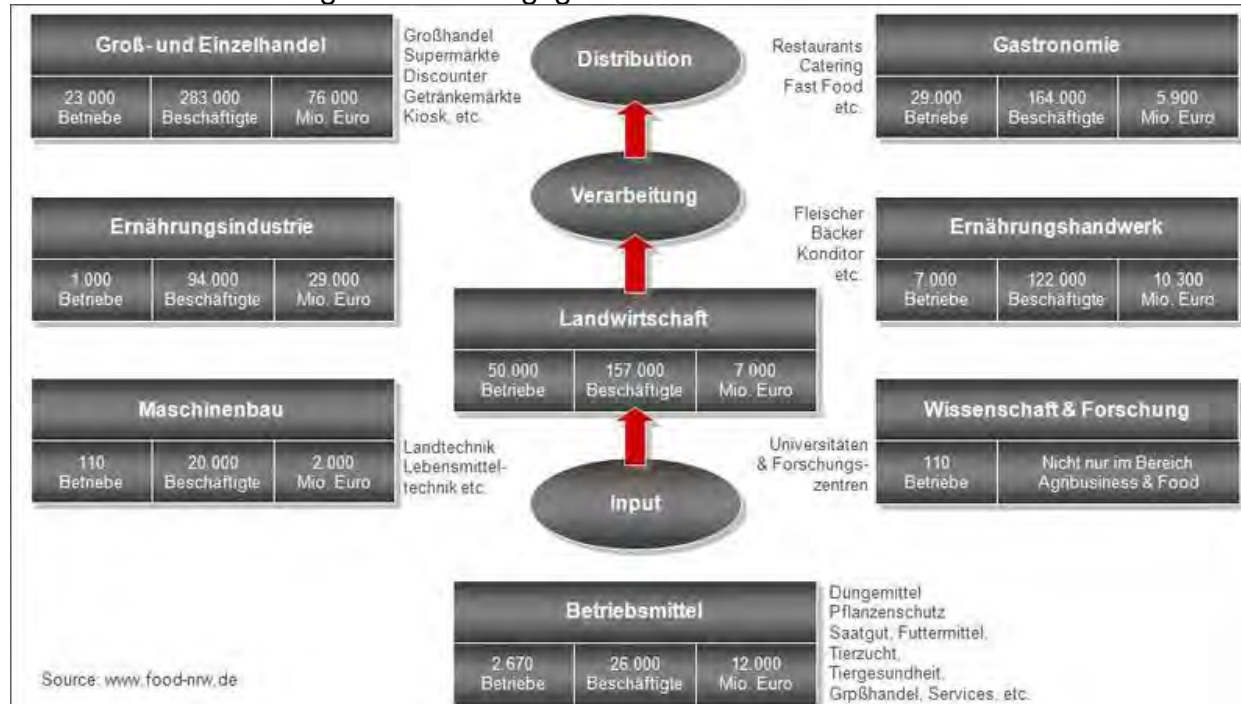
**Groß- und Einzelhandel**

| 23.000 Betriebe | 283.000 Beschäftigte | 76.000 Mio. Euro |
|---|---|---|

Großhandel
Supermärkte
Discounter
Getränkemärkte
Kiosk, etc.

Distribution

Restaurants
Catering
Fast Food
etc.

**Gastronomie**

| 29.000 Betriebe | 164.000 Beschäftigte | 5.900 Mio. Euro |
|---|---|---|

Verarbeitung

**Ernährungsindustrie**

| 1.000 Betriebe | 94.000 Beschäftigte | 29.000 Mio. Euro |
|---|---|---|

Fleischer
Bäcker
Konditor
etc.

**Ernährungshandwerk**

| 7.000 Betriebe | 122.000 Beschäftigte | 10.300 Mio. Euro |
|---|---|---|

**Landwirtschaft**

| 50.000 Betriebe | 157.000 Beschäftigte | 7.000 Mio. Euro |
|---|---|---|

**Maschinenbau**

| 110 Betriebe | 20.000 Beschäftigte | 2.000 Mio. Euro |
|---|---|---|

Landtechnik
Lebensmitteltechnik etc.

Universitäten
& Forschungszentren

**Wissenschaft & Forschung**

| 110 Betriebe | Nicht nur im Bereich Agribusiness & Food |
|---|---|

Input

**Betriebsmittel**

| 2.670 Betriebe | 26.000 Beschäftigte | 12.000 Mio. Euro |
|---|---|---|

Düngemittel
Pflanzenschutz
Saatgut, Futtermittel,
Tierzucht,
Tiergesundheit,
Grpßhandel, Services, etc.

Source: www.food-nrw.de